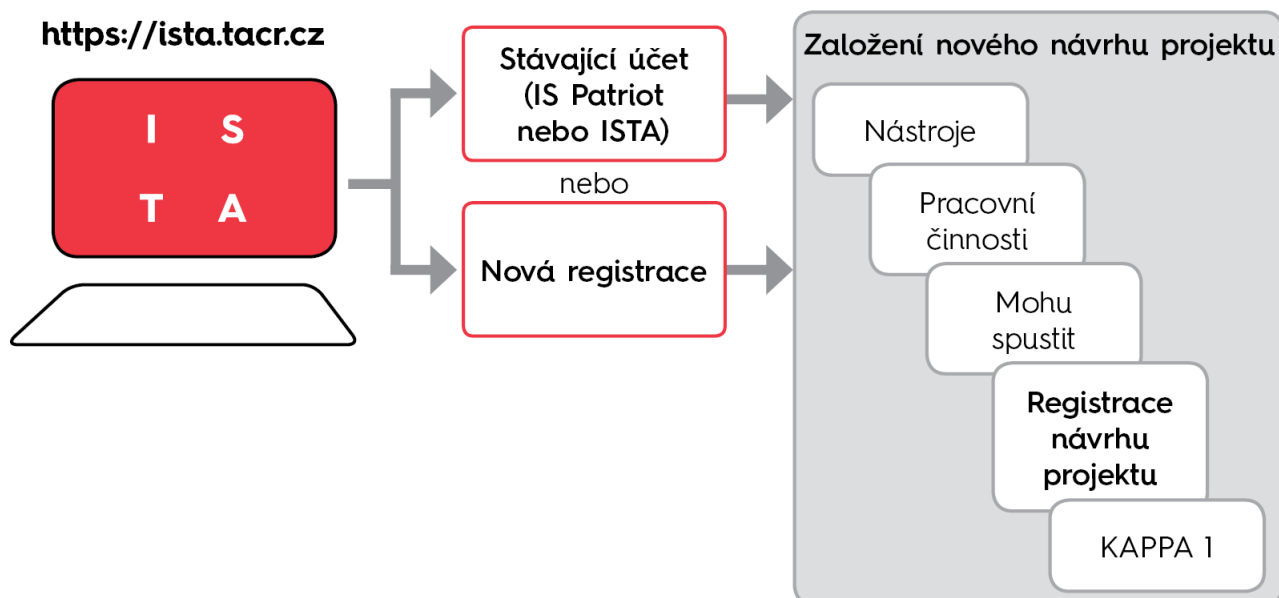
https://ista.tacr.cz

I S
T A

Stávající účet (IS Patriot nebo ISTA)

nebo

Nová registrace

Založení nového návrhu projektu

Nástroje

Pracovní činnosti

Mohu spustit

Registrace návrhu projektu

KAPPA 1